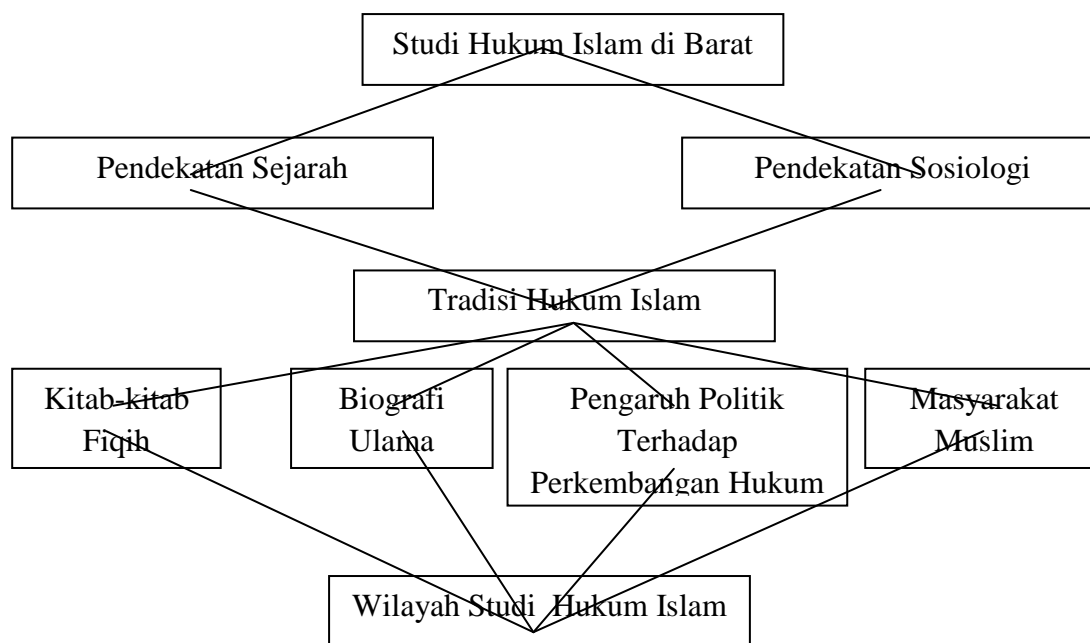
Studi Hukum Islam di Barat

Pendekatan Sejarah

Pendekatan Sosiologi

Tradisi Hukum Islam

Kitab-kitab Fiqih

Biografi Ulama

Pengaruh Politik Terhadap Perkembangan Hukum

Masyarakat Muslim

Wilayah Studi  Hukum Islam